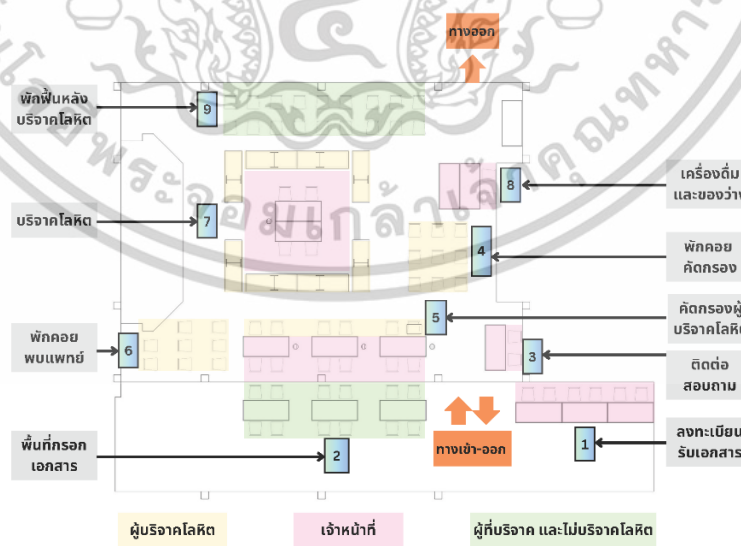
ทางออก

พักฟื้นหลัง บริจาคโลหิต

9

8

เครื่องดื่ม และของว่าง

บริจาคโลหิต

7

4

พักคอย คัดกรอง

5

คัดกรองผู้ บริจาคโลหิต

พักคอย พบแพทย์

6

3

ติดต่อ สอบถาม

พื้นที่กรอก เอกสาร

2

ทางเข้า-ออก

1

ลงทะเบียน รับเอกสาร

ผู้บริจาคโลหิต

เจ้าหน้าที่

ผู้ที่บริจาค และไม่บริจาคโลหิต